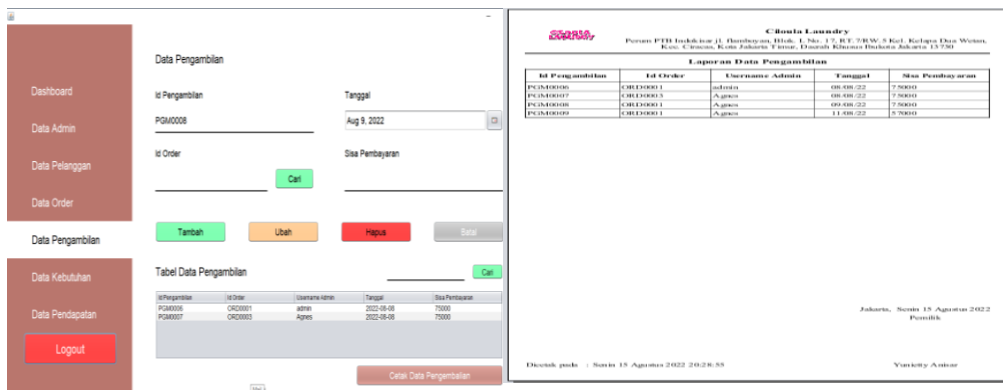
Dashboard

Data Admin

Data Pelanggan

Data Order

Data Pengambilan

Data Kebutuhan

Data Pendapatan

Logout

Data Pengambilan

Id Pengambilan

PGM0008

Tanggal

Aug 9, 2022

Id Order

Cari

Sisa Pembayaran

Tambah

Ubah

Hapus

Batal

Tabel Data Pengambilan

Cari

| Id Pengambilan | Id Order | Username Admin | Tanggal | Sisa Pembayaran |
|---|---|---|---|---|
| PGM0006 | ORD0001 | admin | 2022-08-08 | 75000 |
| PGM0007 | ORD0003 | Agnes | 2022-08-08 | 75000 |

Cetak Data Pengambilan

Cilonla Laundry
Perum PTB Induktiar jl. Bambayan, Blok. L No. 17, RT 7/RW 5 Kel. Kelapa Dua Wetan, Kec. Ciracas, Kota Jakarta Timur, Daerah Khusus Ibukota Jakarta 13730

Laporan Data Pengambilan

| Id Pengambilan | Id Order | Username Admin | Tanggal | Sisa Pembayaran |
|---|---|---|---|---|
| PGM0006 | ORD0001 | admin | 08/08/22 | 75000 |
| PGM0007 | ORD0003 | Agnes | 08/08/22 | 75000 |
| PGM0008 | ORD0001 | Agnes | 09/08/22 | 75000 |
| PGM0009 | ORD0001 | Agnes | 11/08/22 | 57000 |

Jakarta, Senin 15 Agustus 2022
Pemilik

Dicetak pada : Senin 15 Agustus 2022 20:28:55

Yanietty Anisar